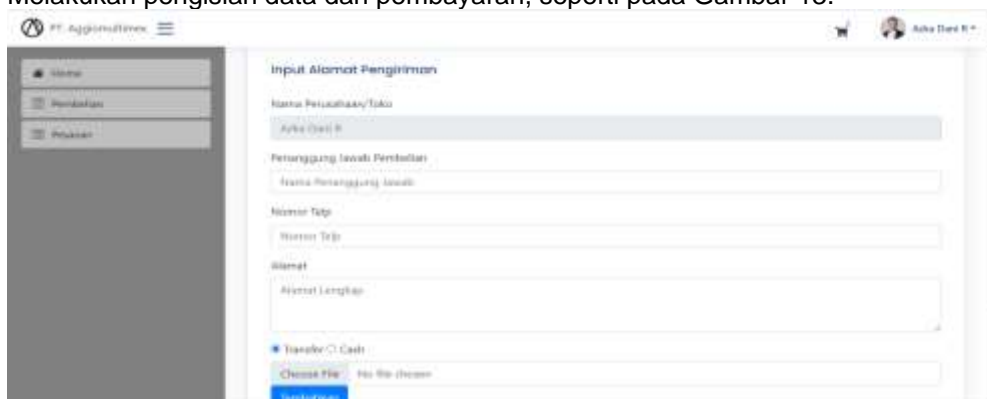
Melakukan pengisian data dan pembayaran, seperti pada Gambar 13.

PT. Aggiomultimex ☰

Azka Dwi R

Home

Pembelian

Pesanan

Input Alamat Pengiriman

Nama Perusahaan/Toko

Azka Dwi R

Penanggung Jawab Pembelian

Nama Penanggung Jawab

Nomor Telp

Nomor Telp

Alamat

Alamat Lengkap

Transfer Cash

Choose File No file chosen

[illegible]